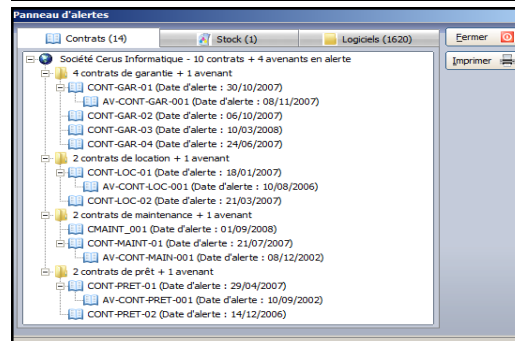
Panneau d'alertes

Contrats (14)
Stock (1)
Logiciels (1620)
Fermer
Imprimer

Société Cerus Informatique - 10 contrats + 4 avenants en alerte
4 contrats de garantie + 1 avenant
CONT-GAR-01 (Date d'alerte : 30/10/2007)
AV-CONT-GAR-001 (Date d'alerte : 08/11/2007)
CONT-GAR-02 (Date d'alerte : 06/10/2007)
CONT-GAR-03 (Date d'alerte : 10/03/2008)
CONT-GAR-04 (Date d'alerte : 24/06/2007)
2 contrats de location + 1 avenant
CONT-LOC-01 (Date d'alerte : 18/01/2007)
AV-CONT-LOC-001 (Date d'alerte : 10/08/2006)
CONT-LOC-02 (Date d'alerte : 21/03/2007)
2 contrats de maintenance + 1 avenant
CMAINT_001 (Date d'alerte : 01/09/2008)
CONT-MAINT-01 (Date d'alerte : 21/07/2007)
AV-CONT-MAIN-001 (Date d'alerte : 08/12/2002)
2 contrats de prêt + 1 avenant
CONT-PRET-01 (Date d'alerte : 29/04/2007)
AV-CONT-PRET-001 (Date d'alerte : 10/09/2002)
CONT-PRET-02 (Date d'alerte : 14/12/2006)